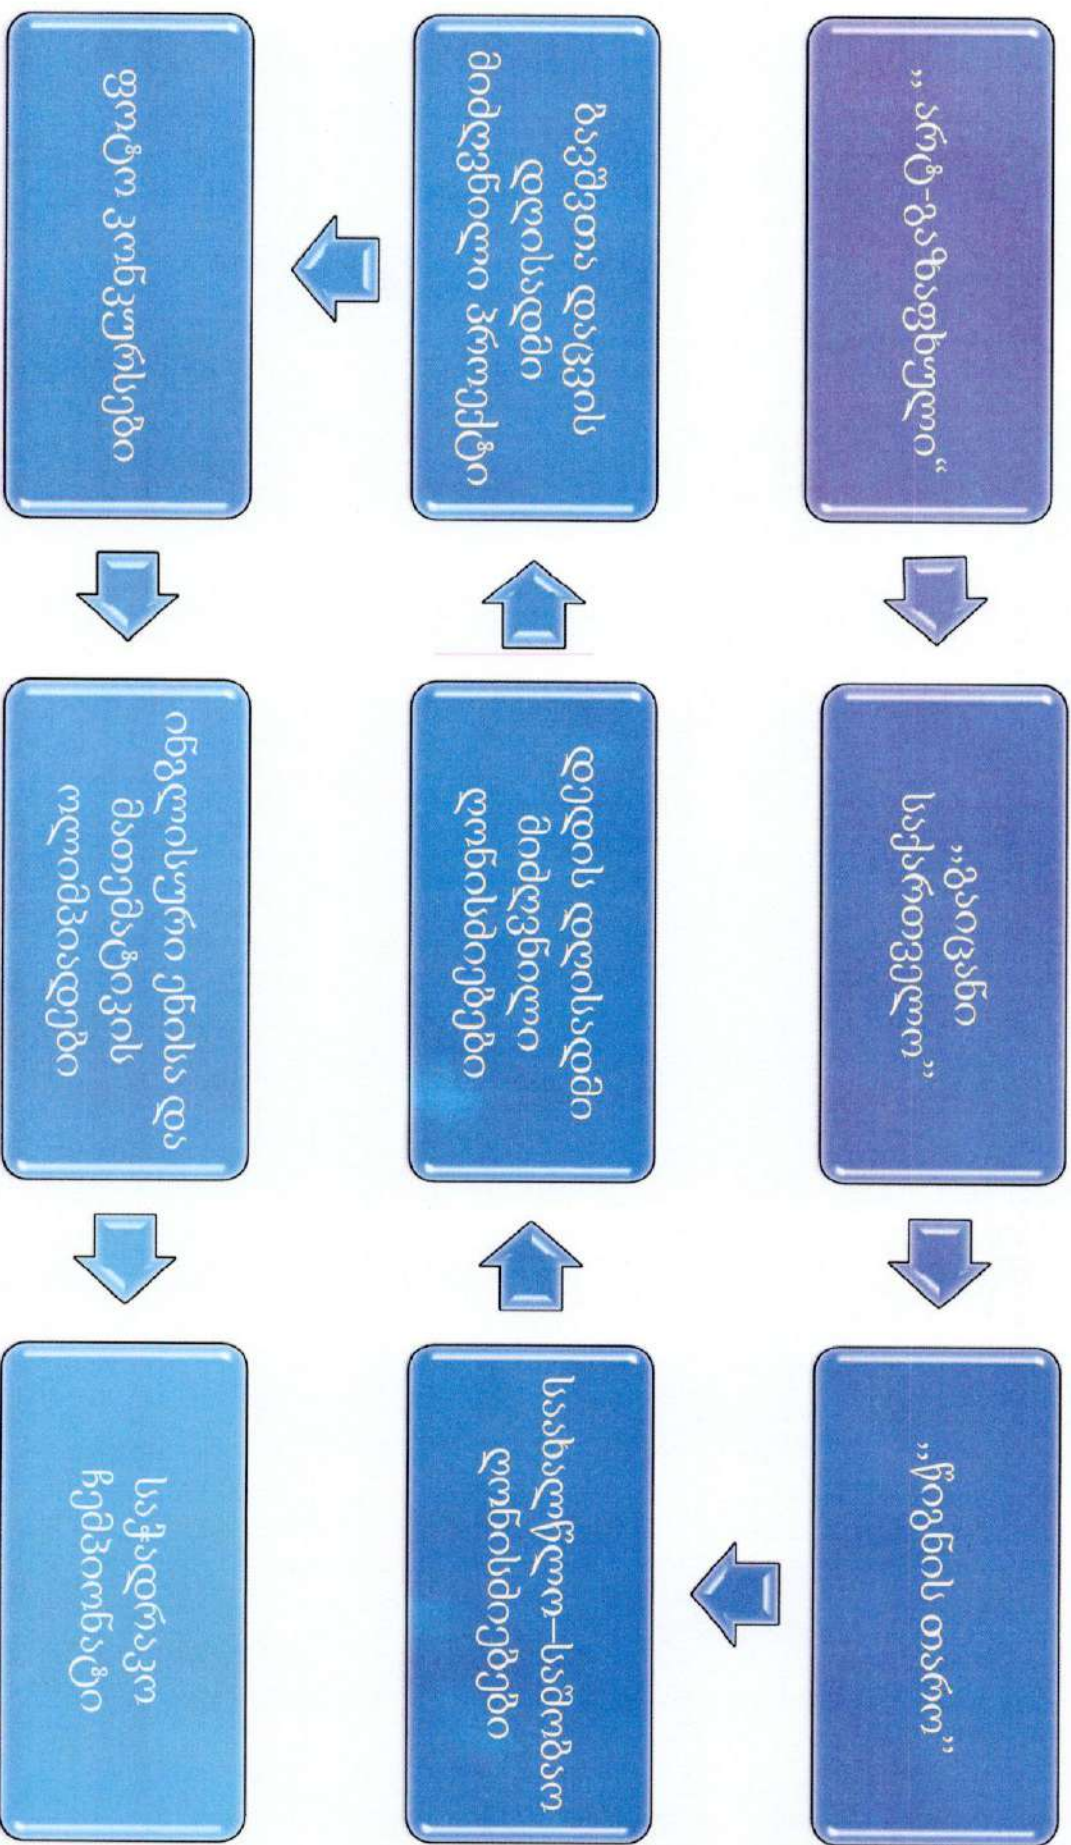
„არტ-გაზაფხული“

„ბაიაანი საქართველო“

„წიგნის თარო“

საახალწლო-საშობაო ღონისძიებები

დედის დღესადმი მიძღვნილი ღონისძიებები

ბავშვთა დაცვის დღისადმი მიძღვნილი პროექტი

ფოტო კონკურსები

ინგლისური ენისა და მათემატიკის ოლიმპიადები

საჭადრაკო ჩემპიონატი